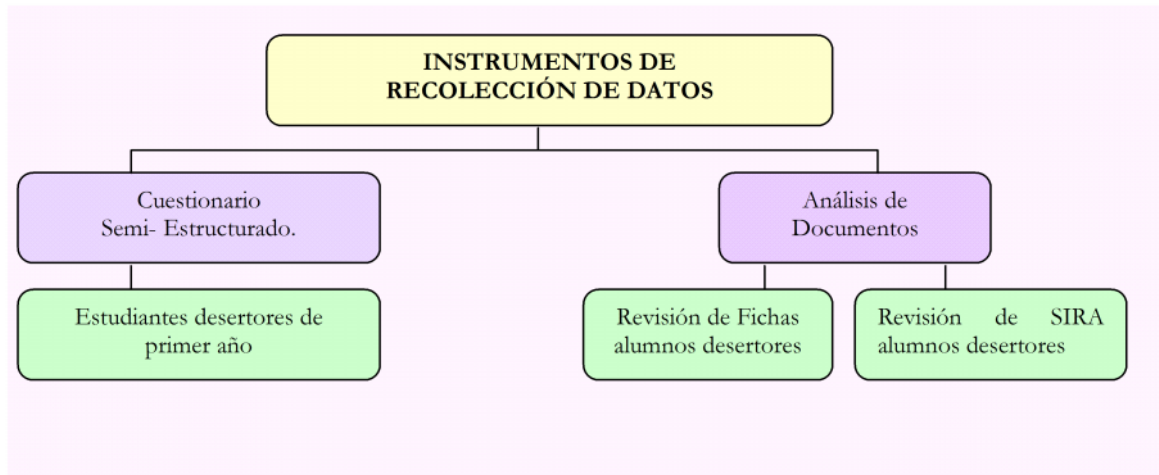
INSTRUMENTOS DE RECOLECCIÓN DE DATOS

Cuestionario Semi- Estructurado.

Estudiantes desertores de primer año

Análisis de Documentos

Revisión de Fichas alumnos desertores

Revisión de SIRA alumnos desertores